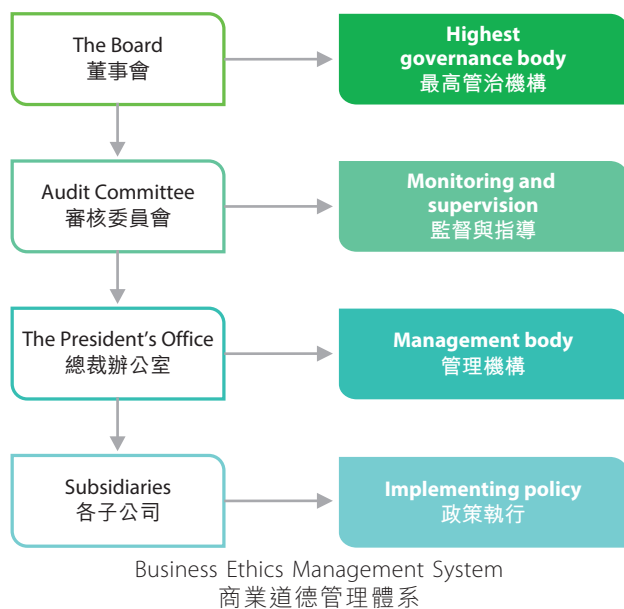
The Board
董事會

Highest governance body
最高管治機構

Audit Committee
審核委員會

Monitoring and supervision
監督與指導

The President's Office
總裁辦公室

Management body
管理機構

Subsidiaries
各子公司

Implementing policy
政策執行

Business Ethics Management System
商業道德管理體系